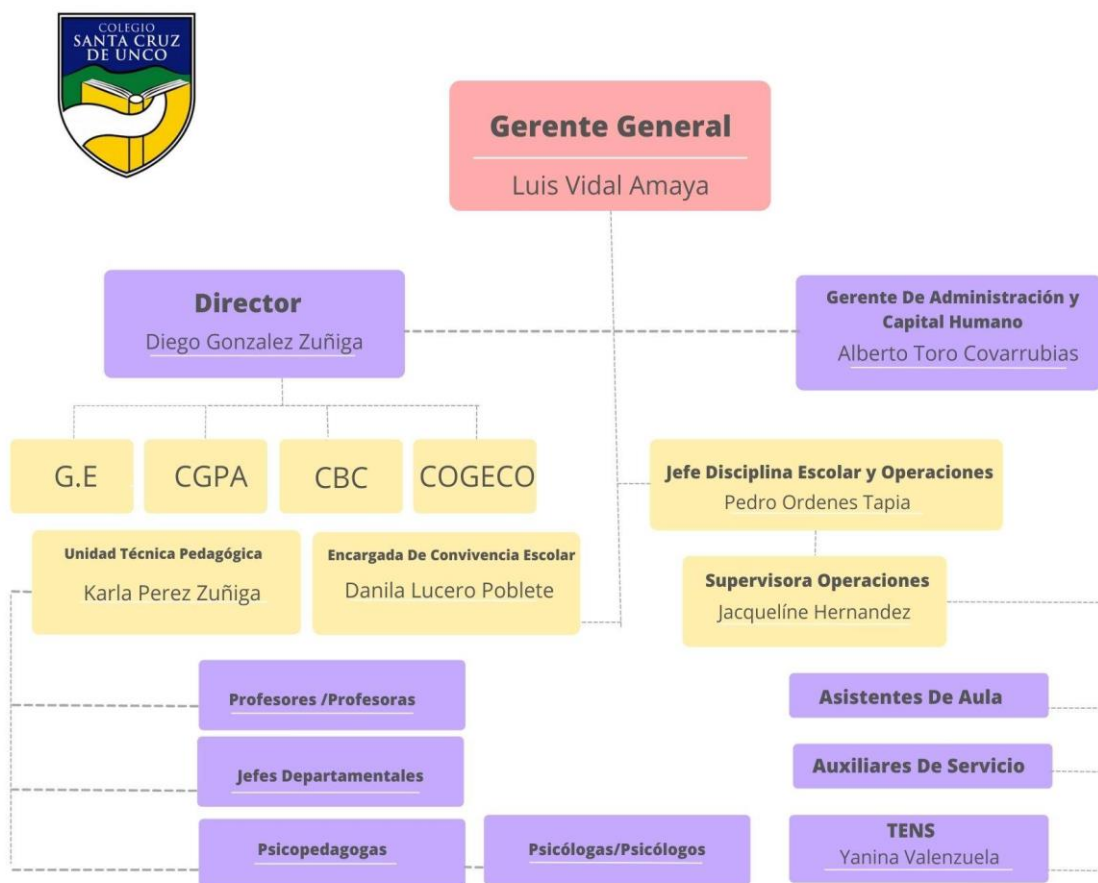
COLEGIO
SANTA CRUZ
DE UNCO

Gerente General
Luis Vidal Amaya

Director
Diego Gonzalez Zuñiga

Gerente De Administración y Capital Humano
Alberto Toro Covarrubias

G.E

CGPA

CBC

COGECO

Jefe Disciplina Escolar y Operaciones
Pedro Ordenes Tapia

Unidad Técnica Pedagógica
Karla Perez Zuñiga

Encargada De Convivencia Escolar
Danila Lucero Poblete

Supervisora Operaciones
Jacquelíne Hernandez

Profesores /Profesoras

Asistentes De Aula

Jefes Departamentales

Auxiliares De Servicio

Psicopedagogas

Psicólogas/Psicólogos

TENS
Yanina Valenzuela